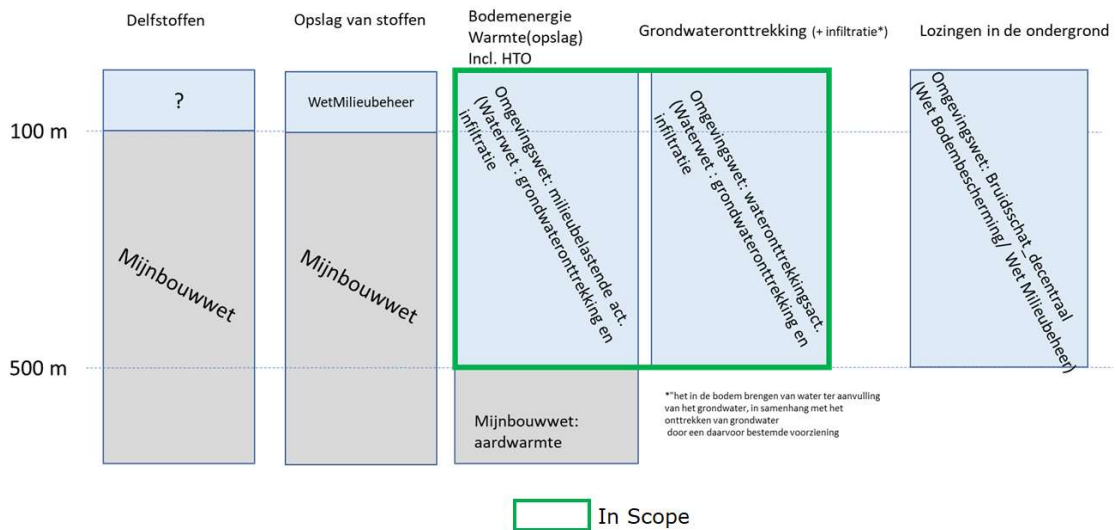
Delfstoffen

Opslag van stoffen

Bodemenergie Warmte(opslag) Incl. HTO

Grondwateronttrekking (+ infiltratie*)

Lozingen in de ondergrond

100 m

500 m

?

Mijnbouwwet

WetMilieubeheer

Mijnbouwwet

Omgevingswet: milieubelastende act. (Waterwet : grondwateronttrekking en infiltratie

Mijnbouwwet: aardwarmte

Omgevingswet: wateronttrekkingsact. (Waterwet : grondwateronttrekking en infiltratie

*"het in de bodem brengen van water ter aanvulling van het grondwater, in samenhang met het onttrekken van grondwater door een daarvoor bestemde voorziening

Omgevingswet: Bruidsschat, decentraal (Wet Bodembescherming/ Wet Milieubeheer)

In Scope